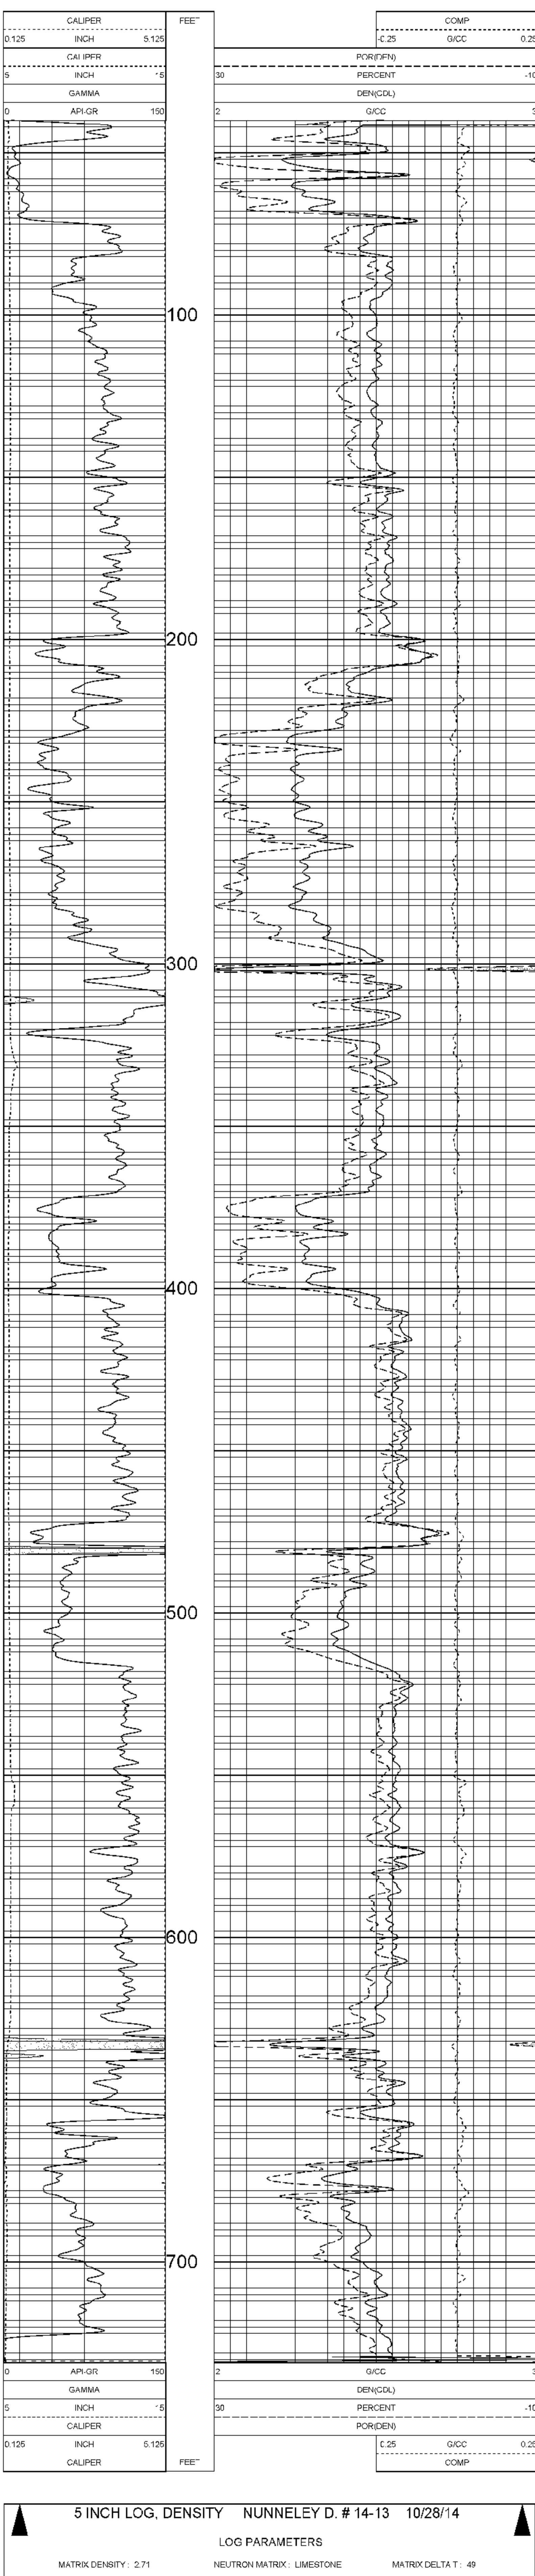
CALIPER
0.125 INCH 5.125
CALIPER
5 INCH 15
GAMMA
0 API-GR 150

FEET

COMP
-0.25 G/CC 0.25
POR(DEN)
30 PERCENT -10
DEN(CDL)
2 G/CC 3

100
200
300
400
500
600
700

0 API-GR 150
GAMMA
5 INCH 15
CALIPER
0.125 INCH 5.125
CALIPER

FEET

2 G/CC 3
DEN(CDL)
30 PERCENT -10
POR(DEN)
-0.25 G/CC 0.25
COMP

5 INCH LOG, DENSITY NUNNELEY D. # 14-13 10/28/14

LOG PARAMETERS

MATRIX DENSITY : 2.71 NEUTRON MATRIX : LIMESTONE MATRIX DELTA T : 49